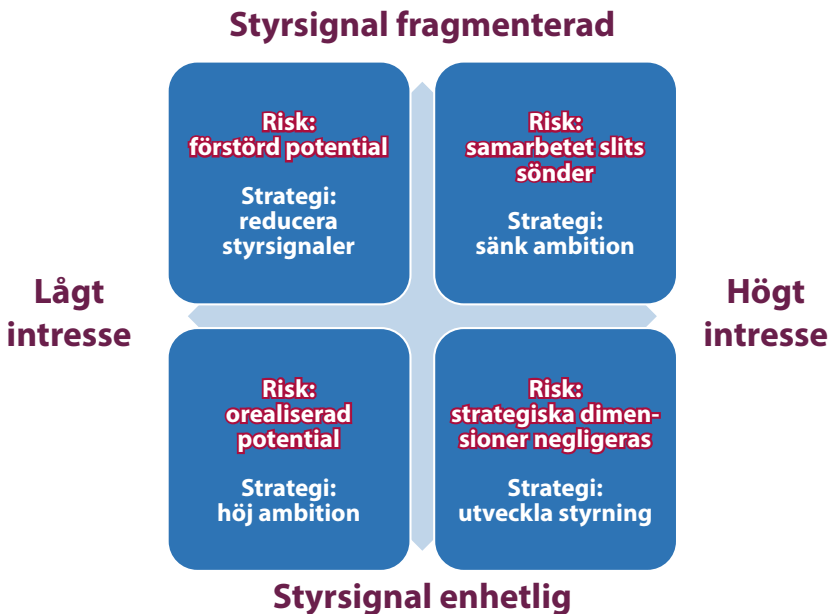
Styrsignal fragmenterad

Risk: förstörd potential

Strategi: reducera styrsignaler

Risk: samarbetet slits sönder

Strategi: sänk ambition

Lågt intresse

Högt intresse

Risk: orealiserad potential

Strategi: höj ambition

Risk: strategiska dimensioner negligeras

Strategi: utveckla styrning

Styrsignal enhetlig